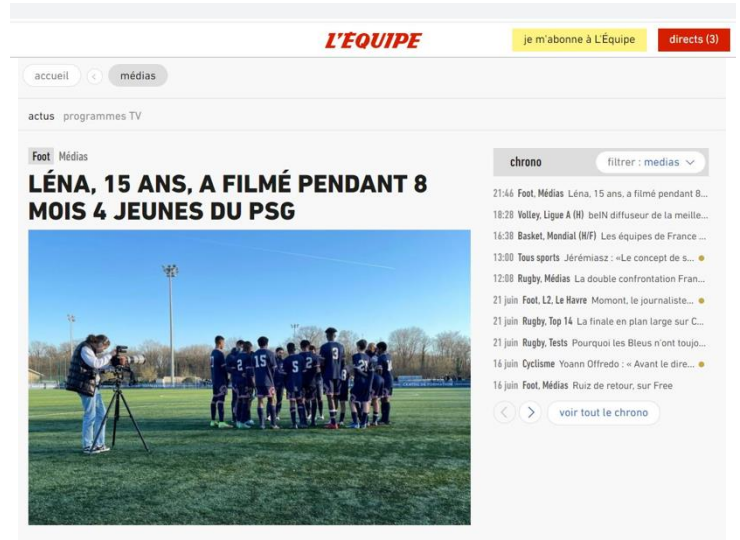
L'ÉQUIPE

je m'abonne à L'Équipe

directs (3)

accueil

médias

actus programmes TV

Foot Médias

LÉNA, 15 ANS, A FILMÉ PENDANT 8 MOIS 4 JEUNES DU PSG

15

2

5

3

2

chrono

filtrer : medias

21:46 Foot, Médias Léna, 15 ans, a filmé pendant 8...

18:28 Volley, Ligue A (H) beIN diffuseur de la meille...

16:38 Basket, Mondial (H/F) Les équipes de France ...

13:00 Tous sports Jérémiasz : «Le concept de s...

12:08 Rugby, Médias La double confrontation Fran...

21 juin Foot, L2, Le Havre Momont, le journaliste...

21 juin Rugby, Top 14 La finale en plan large sur C...

21 juin Rugby, Tests Pourquoi les Bleus n'ont toujo...

16 juin Cyclisme Yoann Offredo : « Avant le dire...

16 juin Foot, Médias Ruiz de retour, sur Free

voir tout le chrono